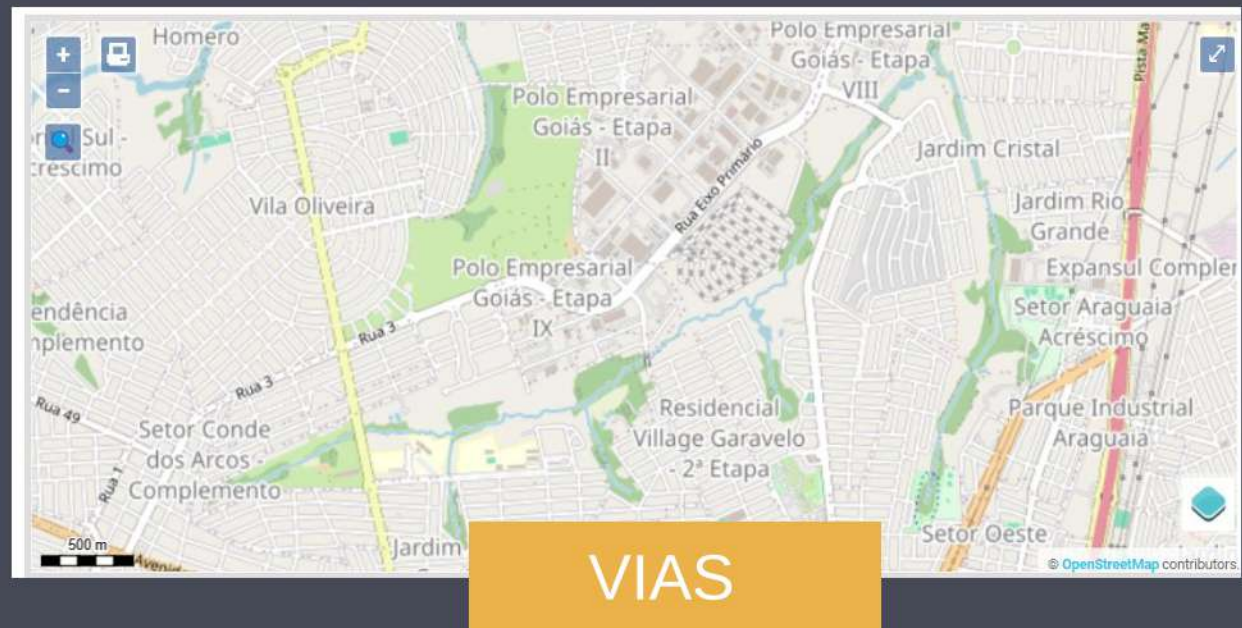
+
−
Homero
Polo Empresarial Goiás - Etapa VIII
Polo Empresarial Goiás - Etapa II
Sul - crescimo
Rua Eixo Primário
Jardim Cristal
Vila Oliveira
Jardim Rio Grande
Polo Empresarial Goiás - Etapa IX
Expansul Complem
Setor Araguaia Acréscimo
endência mplemento
Rua 3
Rua 3
Rua 49
Setor Conde dos Arcos Complemento
Residencial Village Garavelo - 2ª Etapa
Parque Industrial Araguaia
Rua 1
Pista Ma
500 m
Avenid
Jardim
Setor Oeste
© OpenStreetMap contributors.
VIAS